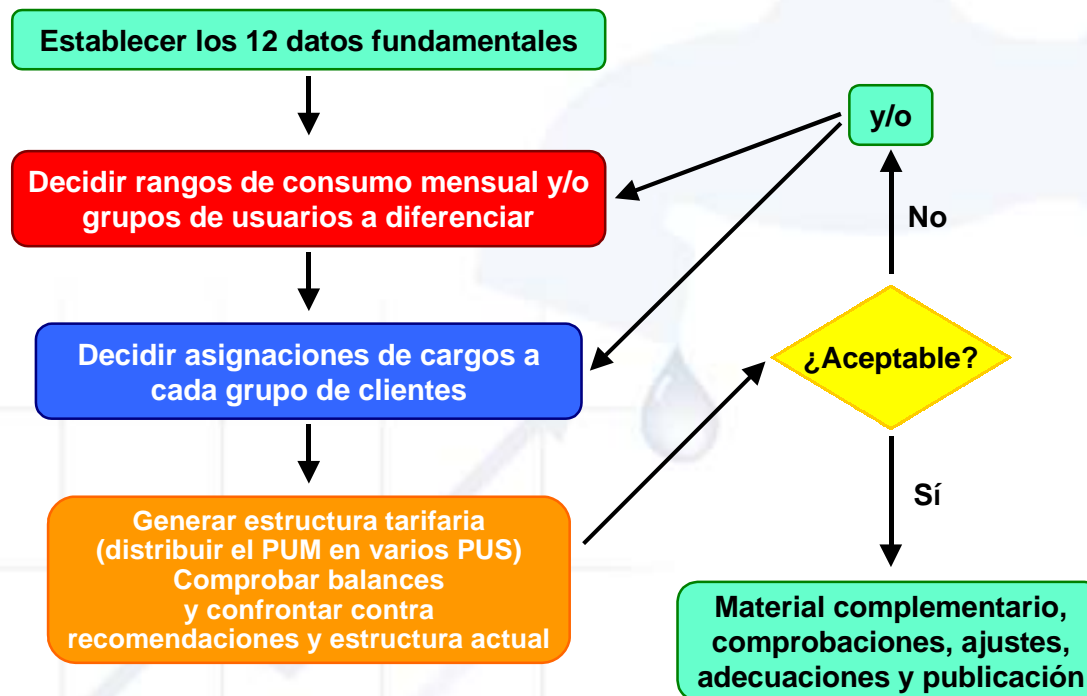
Establecer los 12 datos fundamentales

Decidir rangos de consumo mensual y/o grupos de usuarios a diferenciar

Decidir asignaciones de cargos a cada grupo de clientes

Generar estructura tarifaria
(distribuir el PUM en varios PUS)
Comprobar balances
y confrontar contra
recomendaciones y estructura actual

¿Aceptable?

No

y/o

Sí

Material complementario, comprobaciones, ajustes, adecuaciones y publicación